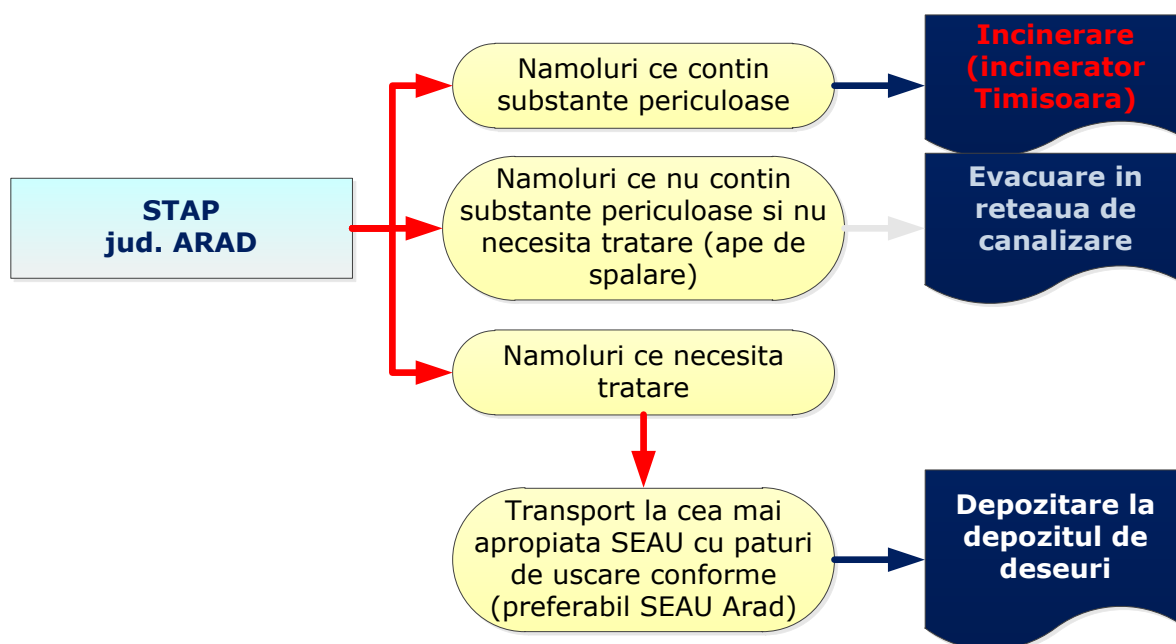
STAP
jud. ARAD

Namoluri ce contin substante periculoase

Incinerare (incinerator Timisoara)

Namoluri ce nu contin substante periculoase si nu necesita tratare (ape de spalare)

Evacuare in reteaua de canalizare

Namoluri ce necesita tratare

Transport la cea mai apropiata SEAU cu paturi de uscare conforme (preferabil SEAU Arad)

Depozitare la depozitul de deseuri